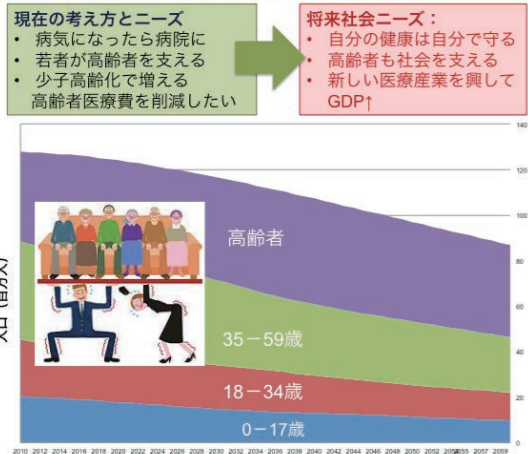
現在の考え方とニーズ
• 病気になったら病院に
• 若者が高齢者を支える
• 少子高齢化で増える高齢者医療費を削減したい

将来社会ニーズ：
• 自分の健康は自分で守る
• 高齢者も社会を支える
• 新しい医療産業を興してGDP↑

140
120
100
80
60
40
20
0

人口（百万）

高齢者
35－59歳
18－34歳
0－17歳

2010 2012 2014 2016 2018 2020 2022 2024 2026 2028 2030 2032 2034 2036 2038 2040 2042 2044 2046 2048 2050 2052 2054 2055 2057 2059